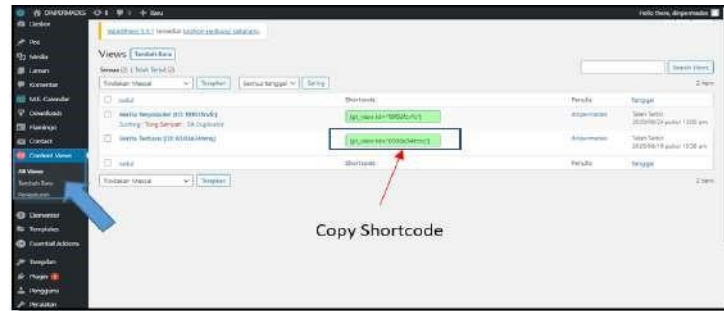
DINPERMADES 0 0 + Baru Hello there, dinpermades

Dasbor
Pos
Media
Laman
Komentar
MEC Calendar
Downloads
Flamingo
Contact
Content Views
All Views
Tambah Baru
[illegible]
Elementor
Templates
Essential Addons
Tampilan
Plugin
Pengguna
Peralatan

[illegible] tersedia! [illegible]

Views Tambah Baru

Semua (2) | Telah Terbit (2)

Tindakan Massal Terapkan Semua tanggal Saring Search Views

2 item

| Judul | Shortcode | Penulis | Tanggal |
|---|---|---|---|
| Berita Terpopuler (ID: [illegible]) Sunting · Tong Sampah · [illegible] Duplicate | [pt_view id="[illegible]"] | dinpermades | Telah Terbit 2020/06/24 pukul 13:00 am |
| Berita Terbaru (ID: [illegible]) | [pt_view id="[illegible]"] | dinpermades | Telah Terbit 2020/06/18 pukul 10:58 am |
| Judul | Shortcode | Penulis | Tanggal |

Tindakan Massal Terapkan

2 item

Copy Shortcode